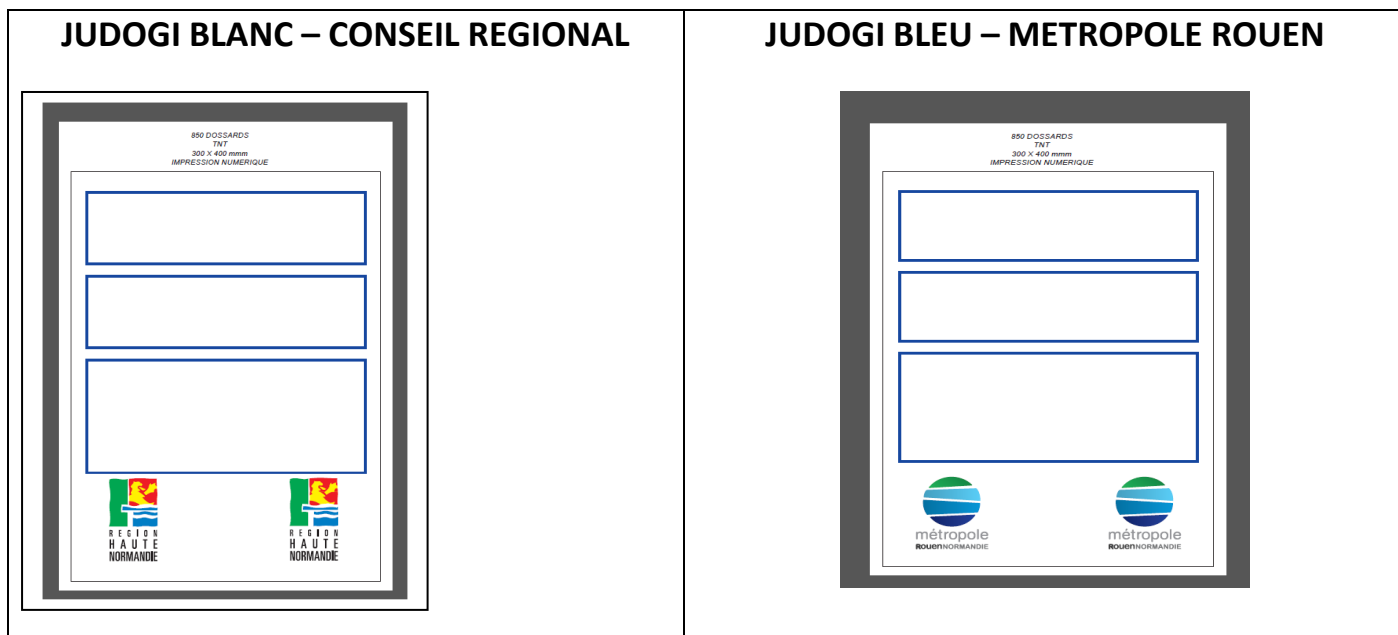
| JUDOGI BLANC – CONSEIL REGIONAL | JUDOGI BLEU – METROPOLE ROUEN |
|---|---|
| 850 DOSSARDS<br>TNT<br>300 X 400 mmm<br>IMPRESSION NUMERIQUE<br><br>REGION HAUTE NORMANDIE  REGION HAUTE NORMANDIE | 850 DOSSARDS<br>TNT<br>300 X 400 mmm<br>IMPRESSION NUMERIQUE<br><br>métropole ROUENNORMANDIE  métropole ROUENNORMANDIE |